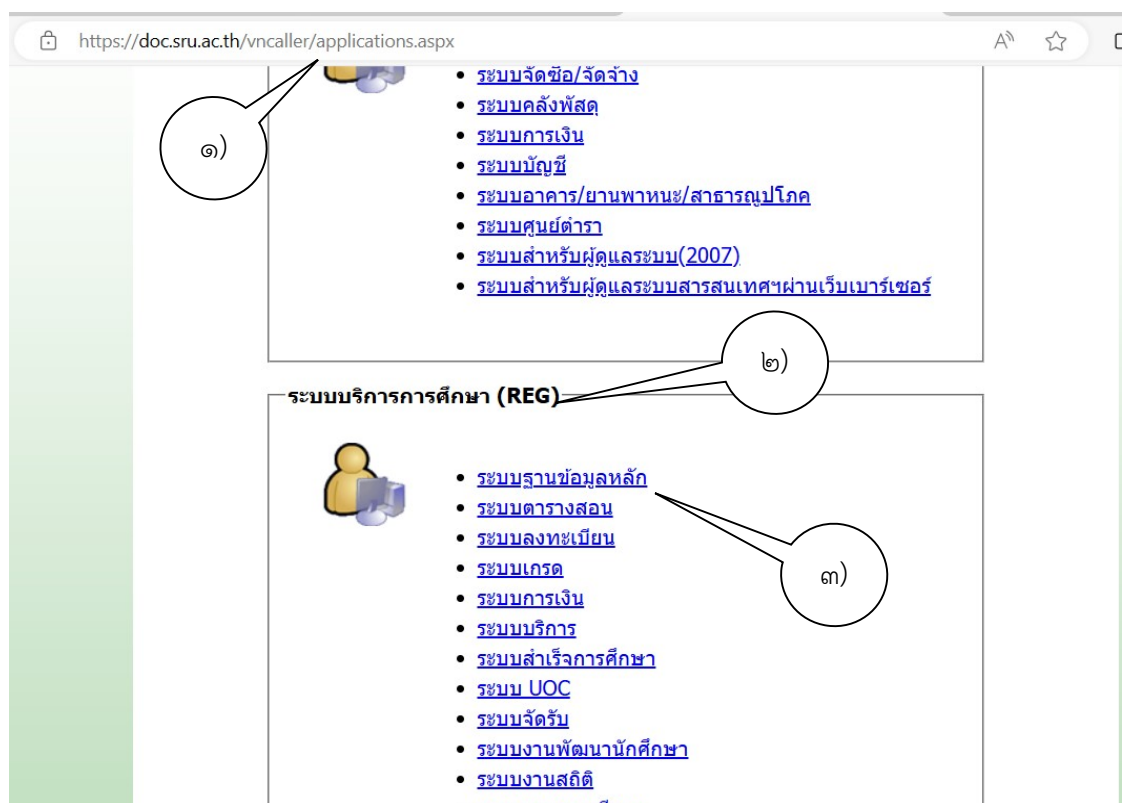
https://doc.sru.ac.th/vncaller/applications.aspx

• ระบบจัดซื้อ/จัดจ้าง
• ระบบคลังพัสดุ
• ระบบการเงิน
• ระบบบัญชี
• ระบบอาคาร/ยานพาหนะ/สาธารณูปโภค
• ระบบศูนย์ตำรา
• ระบบสำหรับผู้ดูแลระบบ(2007)
• ระบบสำหรับผู้ดูแลระบบสารสนเทศฯผ่านเว็บเบาร์เซอร์

๑)

๒)

ระบบบริการการศึกษา (REG)

• ระบบฐานข้อมูลหลัก
• ระบบตารางสอน
• ระบบลงทะเบียน
• ระบบเกรด
• ระบบการเงิน
• ระบบบริการ
• ระบบสำเร็จการศึกษา
• ระบบ UOC
• ระบบจัดรับ
• ระบบงานพัฒนานักศึกษา
• ระบบงานสถิติ

๓)